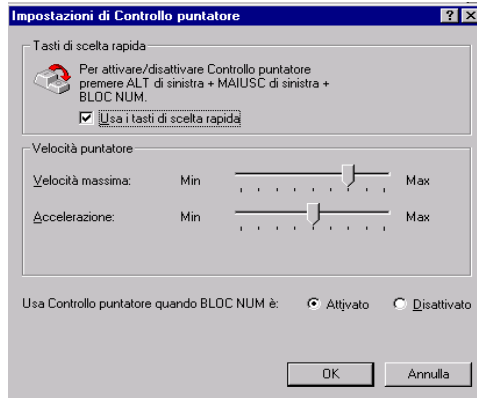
Impostazioni di Controllo puntatore

? X

Tasti di scelta rapida

Per attivare/disattivare Controllo puntatore premere ALT di sinistra + MAIUSC di sinistra + BLOC NUM.

☑ Usa i tasti di scelta rapida

Velocità puntatore

Velocità massima: Min Max

Accelerazione: Min Max

Usa Controllo puntatore quando BLOC NUM è: ⦿ Attivato ○ Disattivato

OK

Annulla